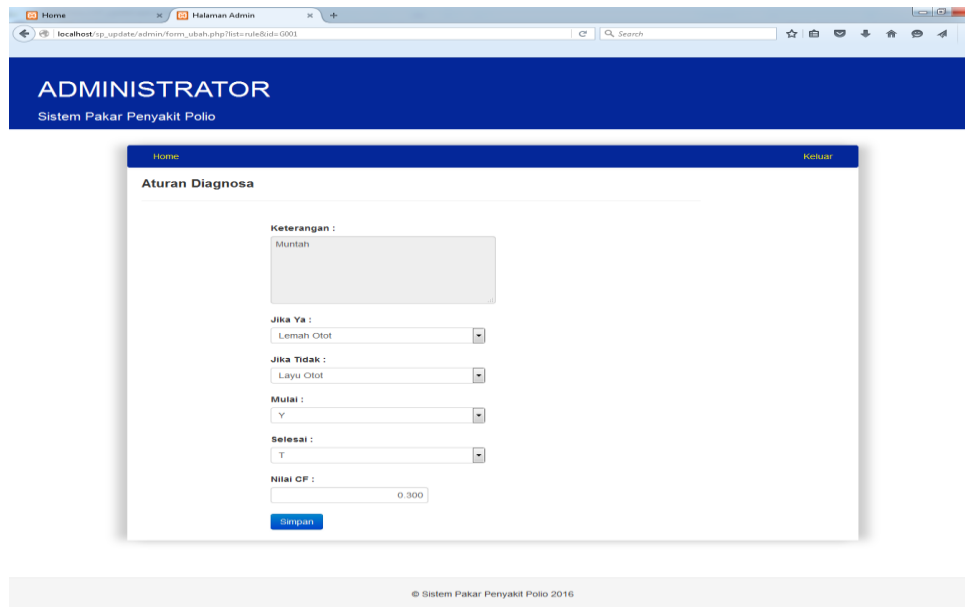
Home
Halaman Admin
localhost/sp_update/admin/form_ubah.php?list=rule&id=G001
Search

ADMINISTRATOR
Sistem Pakar Penyakit Polio

Home
Keluar

Aturan Diagnosa

Keterangan :
Muntah

Jika Ya :
Lemah Otot

Jika Tidak :
Layu Otot

Mulai :
Y

Selesai :
T

Nilai CF :
0.300

Simpan

© Sistem Pakar Penyakit Polio 2016